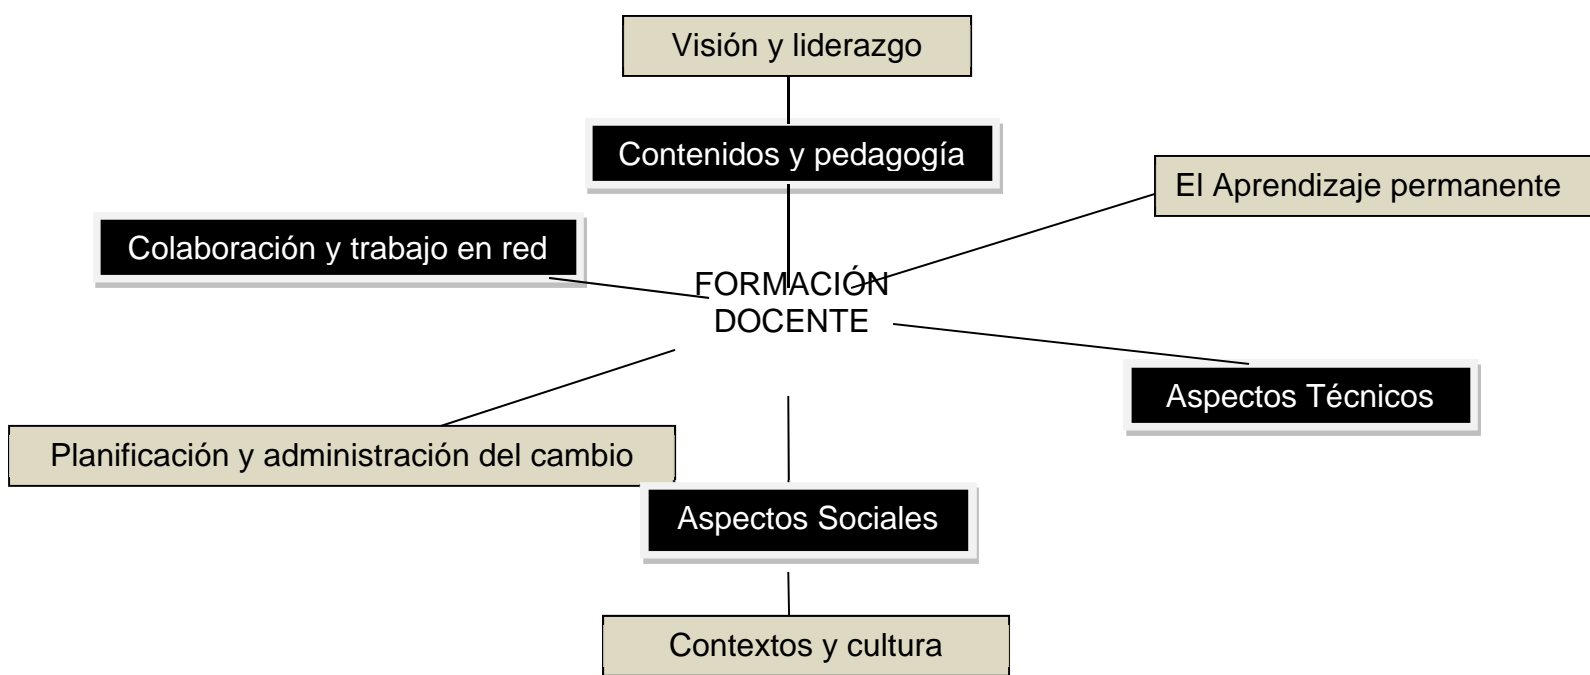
Visión y liderazgo

Contenidos y pedagogía

El Aprendizaje permanente

Colaboración y trabajo en red

FORMACIÓN DOCENTE

Aspectos Técnicos

Planificación y administración del cambio

Aspectos Sociales

Contextos y cultura